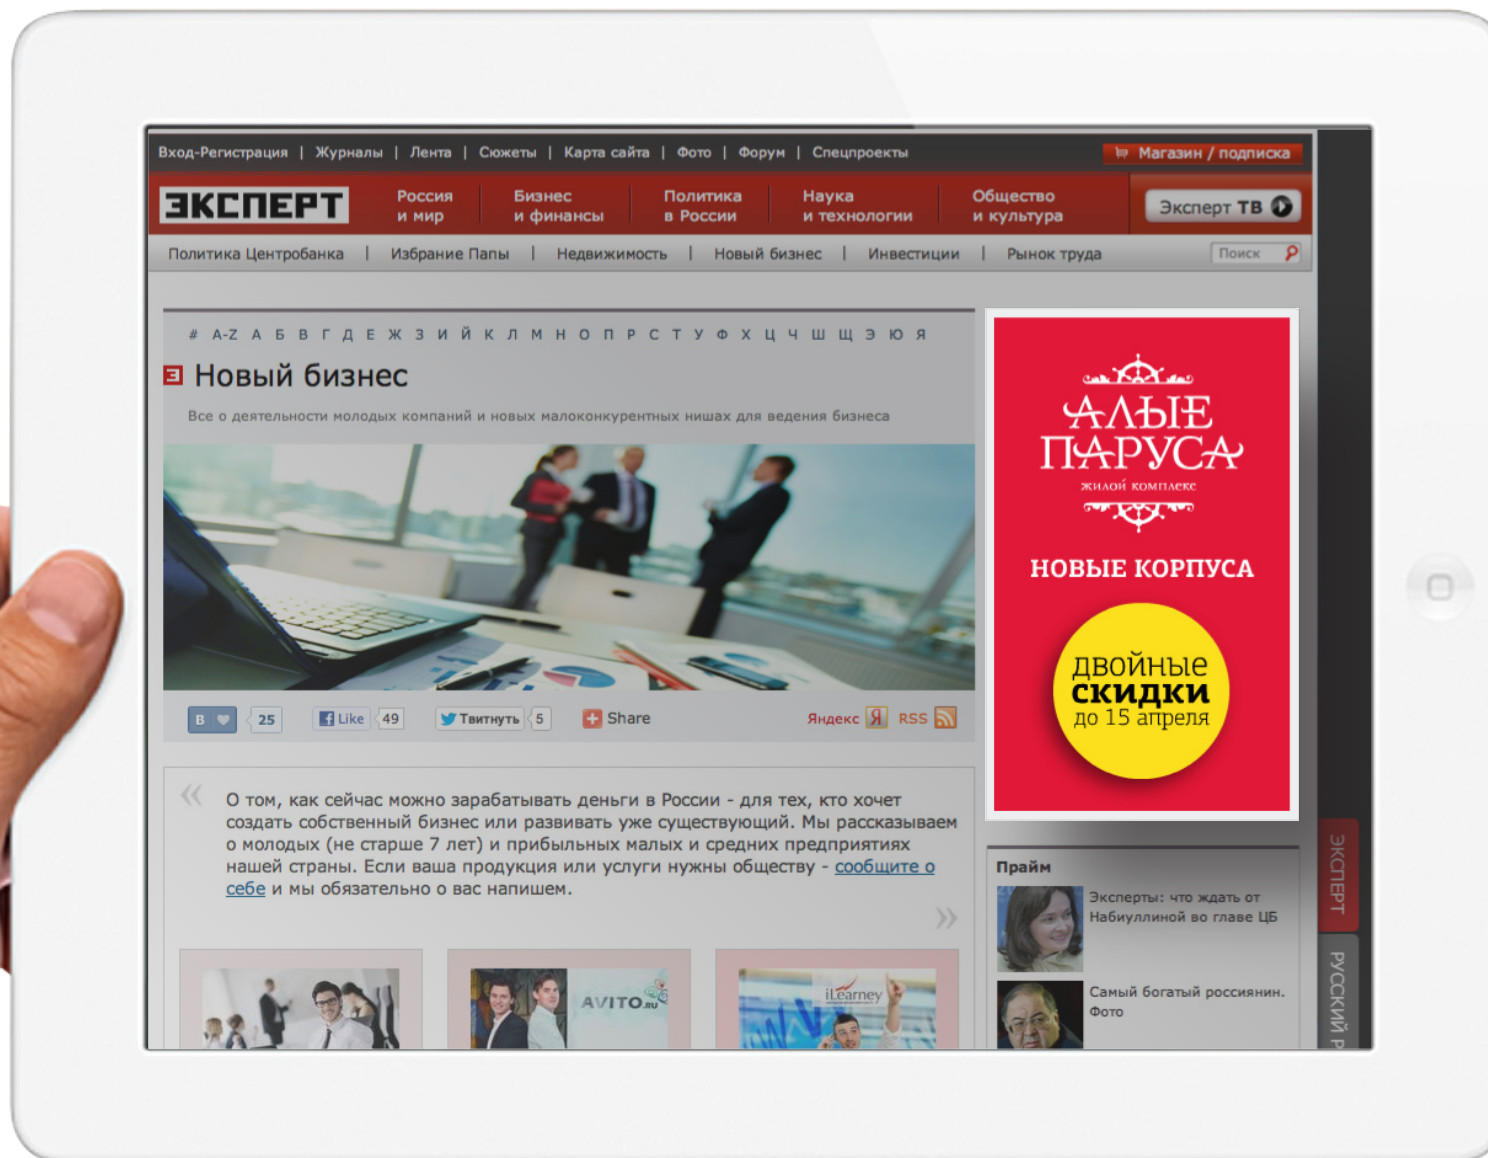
Вход-Регистрация | Журналы | Лента | Сюжеты | Карта сайта | Фото | Форум | Спецпроекты

Магазин / подписка

ЭКСПЕРТ

Россия и мир

Бизнес и финансы

Политика в России

Наука и технологии

Общество и культура

Эксперт ТВ

Политика Центробанка | Избрание Папы | Недвижимость | Новый бизнес | Инвестиции | Рынок труда

Поиск

# A-Z А Б В Г Д Е Ж З И Й К Л М Н О П Р С Т У Ф Х Ц Ч Ш Щ Э Ю Я

Новый бизнес

Все о деятельности молодых компаний и новых малоконкурентных нишах для ведения бизнеса

В 25 Like 49 Твитнуть 5 Share Яндекс RSS

О том, как сейчас можно зарабатывать деньги в России - для тех, кто хочет создать собственный бизнес или развивать уже существующий. Мы рассказываем о молодых (не старше 7 лет) и прибыльных малых и средних предприятиях нашей страны. Если ваша продукция или услуги нужны обществу - сообщите о себе и мы обязательно о вас напишем.

AVITO.ru

iLearney

АЛЫЕ ПАРУСА

жилой комплекс

НОВЫЕ КОРПУСА

двойные скидки до 15 апреля

Прайм

Эксперты: что ждать от Набиуллиной во главе ЦБ

Самый богатый россиянин. Фото

ЭКСПЕРТ

РУССКИЙ Р